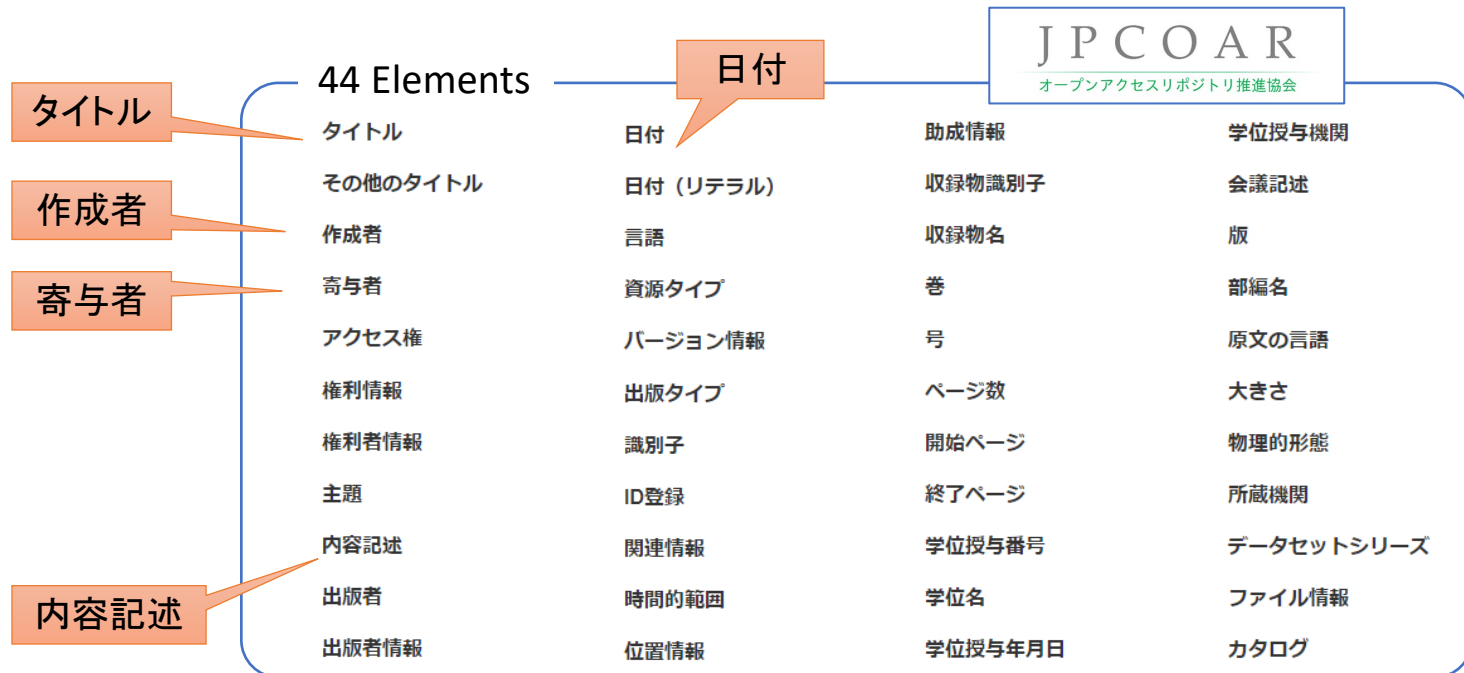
JPCOAR
オープンアクセスリポジトリ推進協会

44 Elements

タイトル
作成者
寄与者
内容記述
日付

タイトル
その他のタイトル
作成者
寄与者
アクセス権
権利情報
権利者情報
主題
内容記述
出版者
出版者情報

日付
日付（リテラル）
言語
資源タイプ
バージョン情報
出版タイプ
識別子
ID登録
関連情報
時間的範囲
位置情報

助成情報
収録物識別子
収録物名
巻
号
ページ数
開始ページ
終了ページ
学位授与番号
学位名
学位授与年月日

学位授与機関
会議記述
版
部編名
原文の言語
大きさ
物理的形態
所蔵機関
データセットシリーズ
ファイル情報
カタログ